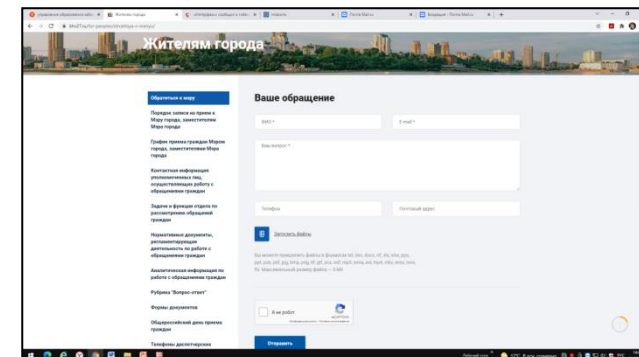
Жителям города

Обратиться к мэру

Порядок записи на прием к Мэру города, заместителям Мэра города

График приема граждан Мэром города, заместителями Мэра города

Контактная информация уполномоченных лиц, осуществляющих работу с обращениями граждан

Задачи и функции отдела по рассмотрению обращений граждан

Нормативные документы, регламентирующие деятельность по работе с обращениями граждан

Аналитическая информация по работе с обращениями граждан

Рубрика "Вопрос-ответ"

Формы документов

Общероссийский день приема граждан

Телефоны диспетчерских

Ваше обращение

ФИО *

E-mail *

Ваш вопрос *

Телефон

Почтовый адрес

Загрузить файлы

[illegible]

Я не робот

Отправить